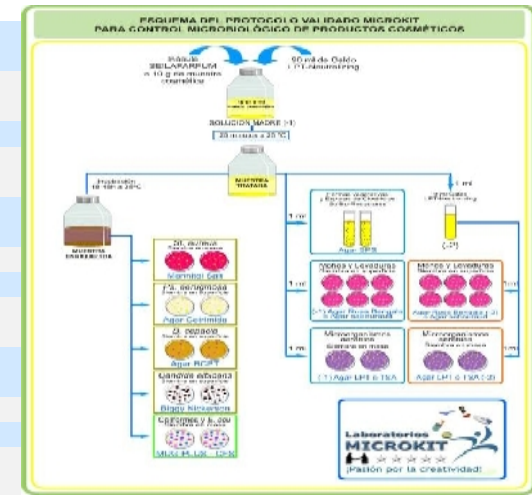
ESQUEMA DEL PROTOCOLO VALIDADO MICROKIT
PARA CONTROL MICROBIOLÓGICO DE PRODUCTOS COSMÉTICOS

Frasco SEILAFARPUM + 10 g de muestra cosmética

90 ml de Caldo LPT-Neutralizing

SOLUCIÓN MADRE (-1)

20 minutos a 25°C

MUESTRA TRATADA

Incubación 18-48h a 35°C

MUESTRA ENRIQUECIDA

S. aureus
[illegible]
Manitol Salt

Ps. aeruginosa
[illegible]
Agar Cetrimida

B. cepacia
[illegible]
Agar BCPT

Candida albicans
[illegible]
Biggy Nickerson

Coliformes y E. coli
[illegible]
MUGPLUS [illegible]

1 ml

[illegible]
Agar SPS

1 ml

Mohos y Levaduras
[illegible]
(-1) Agar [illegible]

Mohos y Levaduras
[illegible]
Agar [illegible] (-2)

1 ml

Microorganismos aerobios
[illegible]
(-1) Agar LPT ó TSA

Microorganismos aerobios
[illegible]
Agar LPT ó TSA (-2)

1 ml

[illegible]
(-2)

1 ml

1 ml

Laboratorios
MICROKIT
¡Pasión por la creatividad!